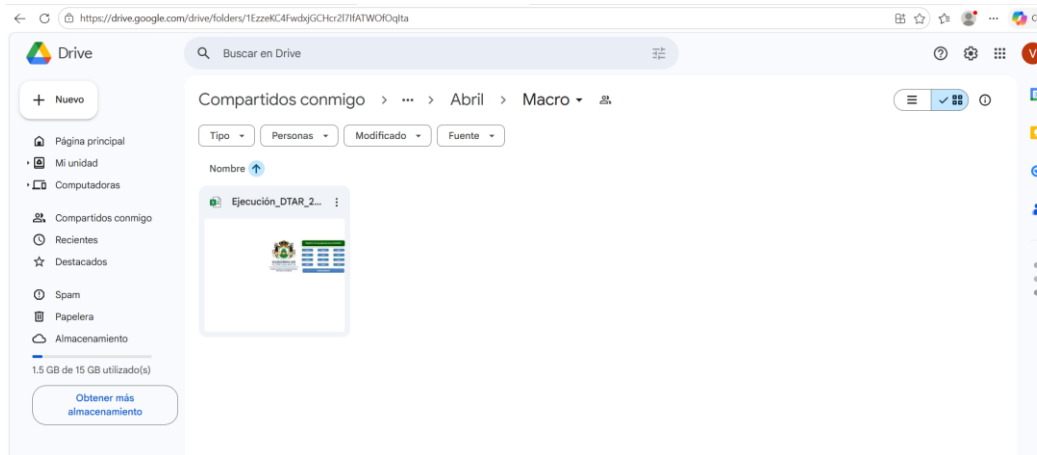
https://drive.google.com/drive/folders/1EzzeKC4FwdxjGCHcr2l7IfATWOfOqlta

Drive

Buscar en Drive

Nuevo

Página principal
Mi unidad
Computadoras

Compartidos conmigo
Recientes
Destacados

Spam
Papelera
Almacenamiento

1.5 GB de 15 GB utilizado(s)

Obtener más almacenamiento

Compartidos conmigo > ··· > Abril > Macro

Tipo
Personas
Modificado
Fuente

Nombre

Ejecución_DTAR_2...